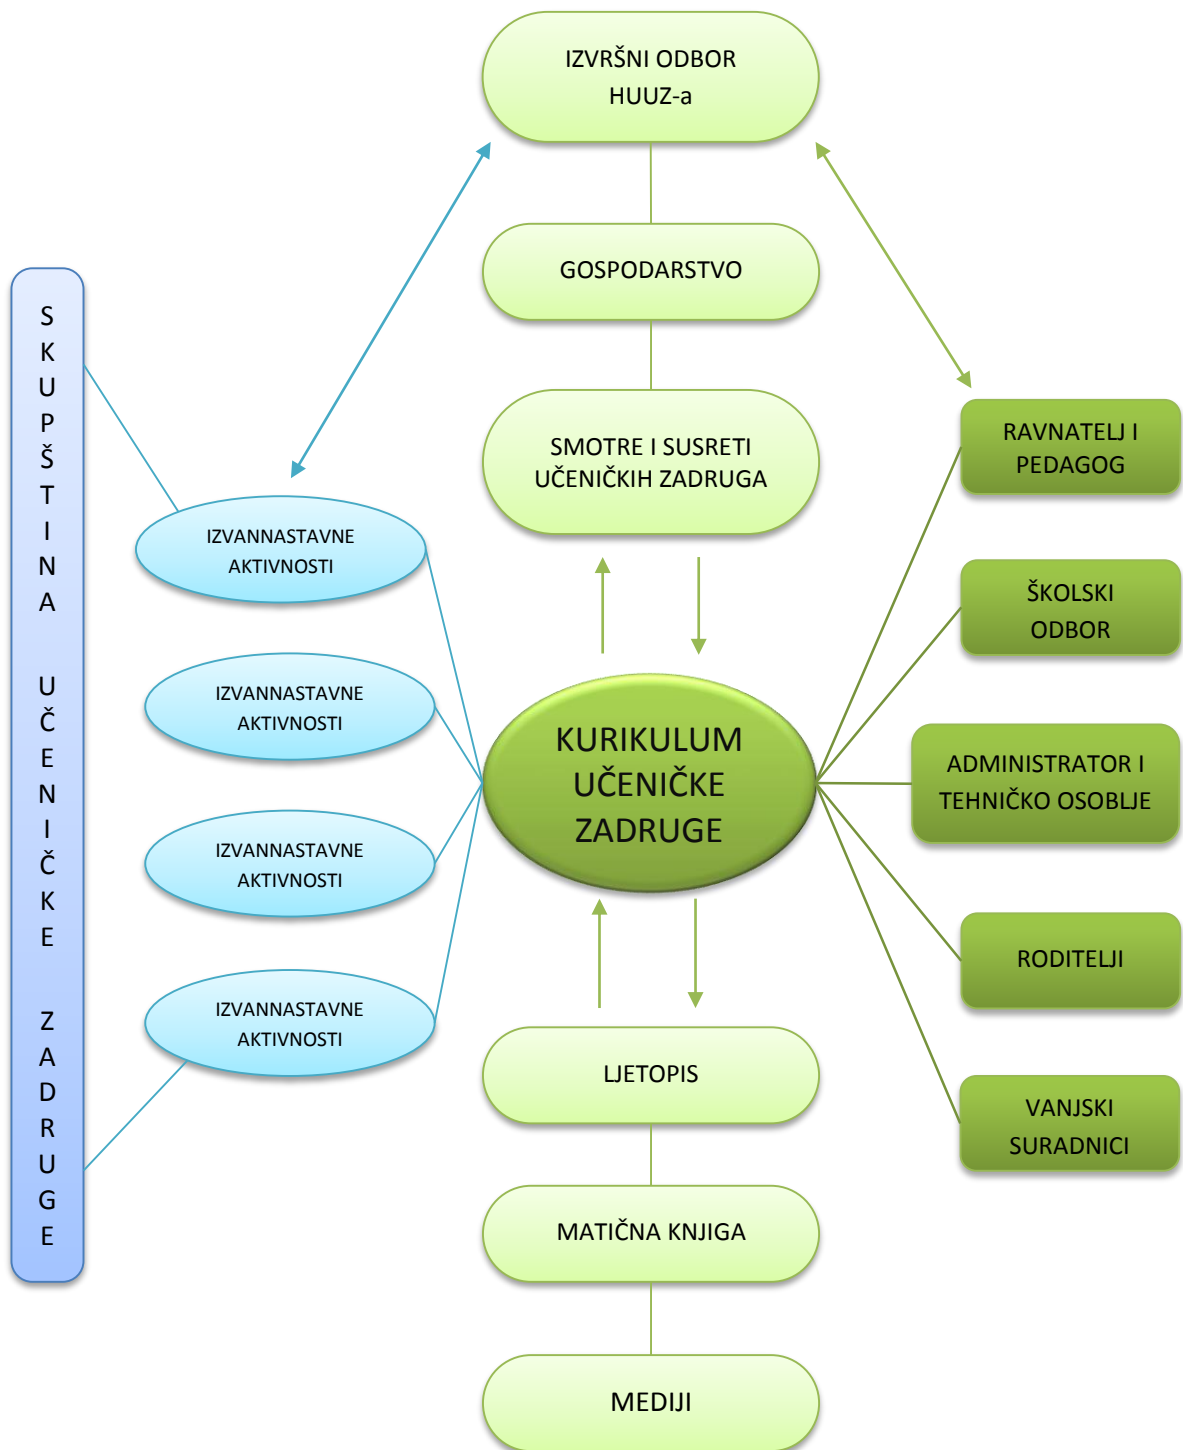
IZVRŠNI ODBOR HUUZ-a

GOSPODARSTVO

SMOTRE I SUSRETI UČENIČKIH ZADRUGA

SKUPŠTINA UČENIČKE ZADRUGE

IZVANNASTAVNE AKTIVNOSTI

IZVANNASTAVNE AKTIVNOSTI

IZVANNASTAVNE AKTIVNOSTI

IZVANNASTAVNE AKTIVNOSTI

KURIKULUM UČENIČKE ZADRUGE

RAVNATELJ I PEDAGOG

ŠKOLSKI ODBOR

ADMINISTRATOR I TEHNIČKO OSOBLJE

RODITELJI

VANJSKI SURADNICI

LJETOPIS

MATIČNA KNJIGA

MEDIJI